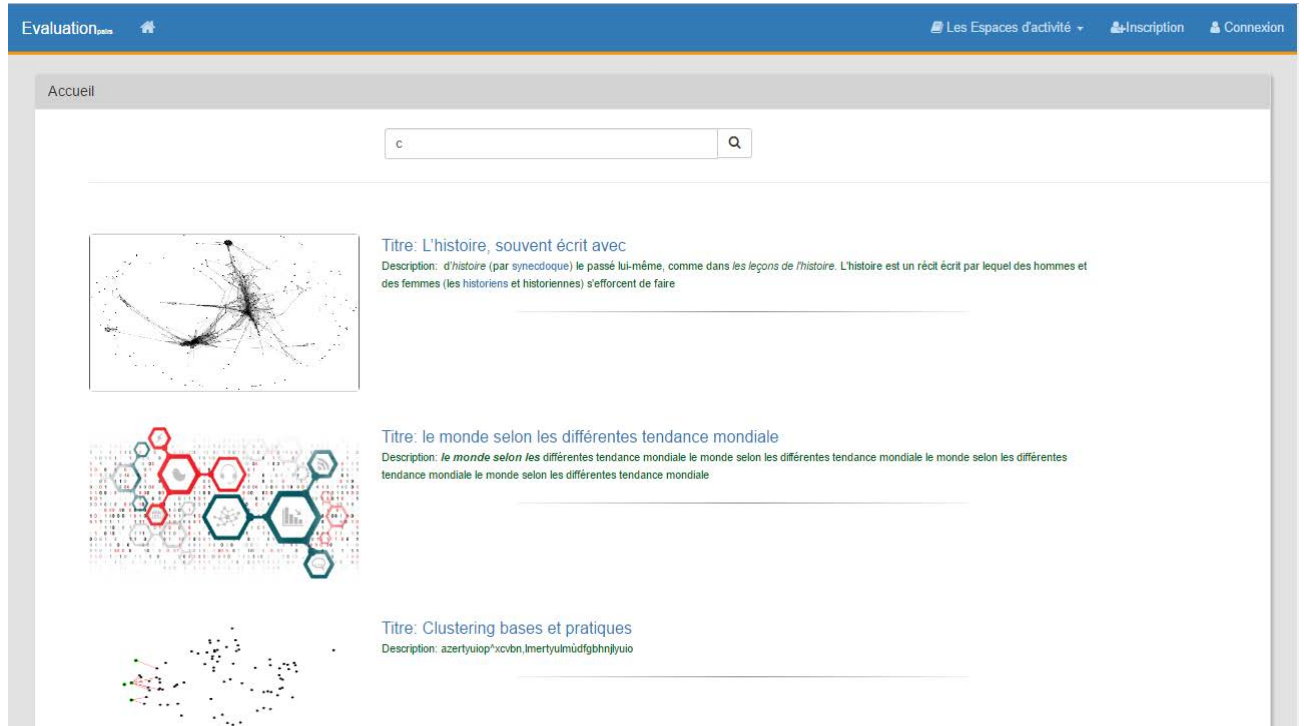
Evaluation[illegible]

Les Espaces d'activité

Inscription

Connexion

Accueil

c

Titre: L'histoire, souvent écrit avec

Description: d'histoire (par synecdoque) le passé lui-même, comme dans les leçons de l'histoire. L'histoire est un récit écrit par lequel des hommes et des femmes (les historiens et historiennes) s'efforcent de faire

Titre: le monde selon les différentes tendance mondiale

Description: le monde selon les différentes tendance mondiale le monde selon les différentes tendance mondiale le monde selon les différentes tendance mondiale le monde selon les différentes tendance mondiale

Titre: Clustering bases et pratiques

Description: azertyuiop^xcvbn,lmertyulmùdfgbhnjlyuio